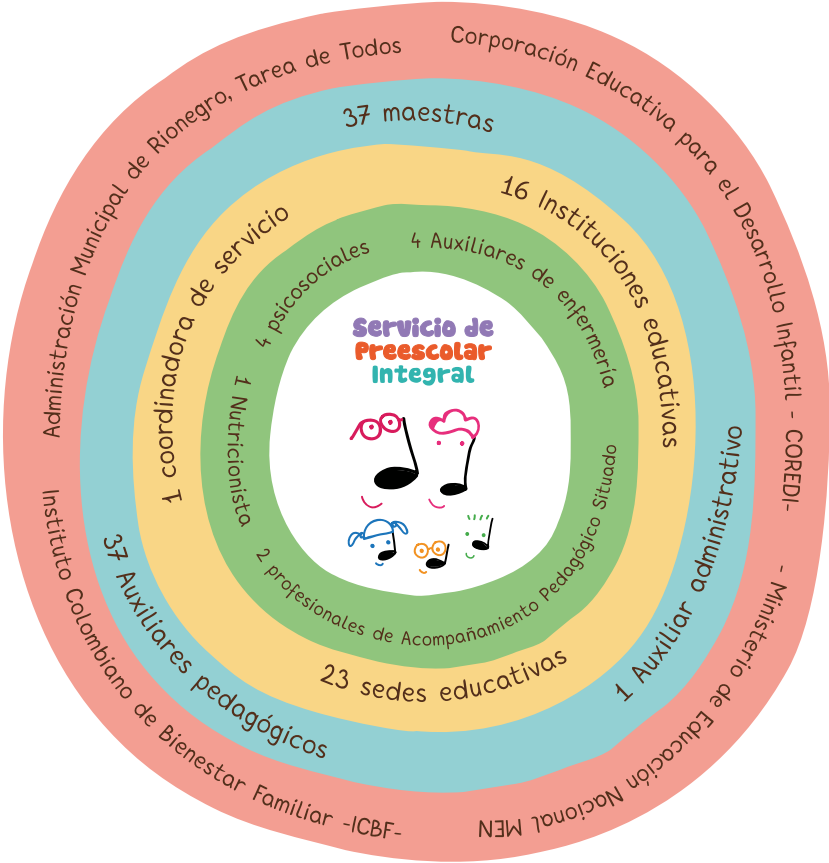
Servicio de
Preescolar
Integral

4 psicosociales
4 Auxiliares de enfermería
1 Nutricionista
2 profesionales de Acompañamiento Pedagógico Situado

1 coordinadora de servicio
16 Instituciones educativas
23 sedes educativas

37 maestras
1 Auxiliar administrativo
37 Auxiliares pedagógicos

Administración Municipal de Rionegro, Tarea de Todos
Corporación Educativa para el Desarrollo Infantil - COREDI-
- Ministerio de Educación Nacional MEN
Instituto Colombiano de Bienestar Familiar -ICBF-